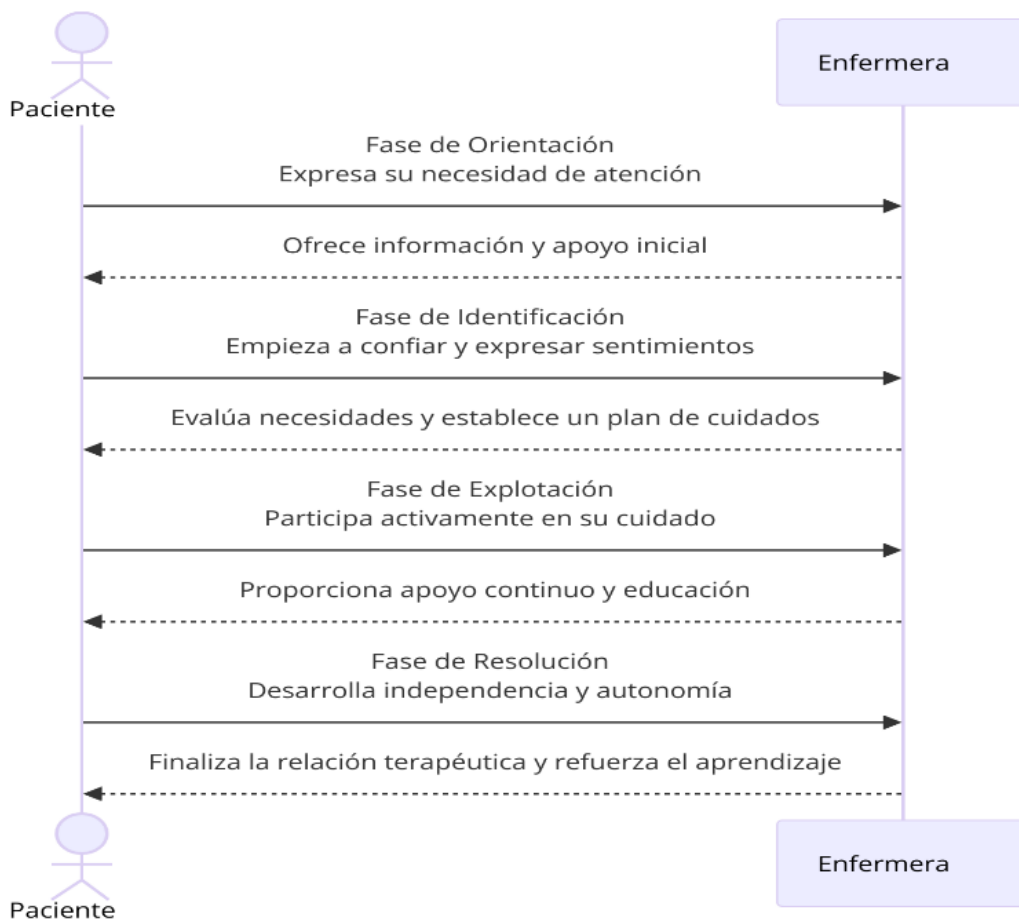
Paciente

Enfermera

Fase de Orientación
Expresa su necesidad de atención

Ofrece información y apoyo inicial

Fase de Identificación
Empieza a confiar y expresar sentimientos

Evalúa necesidades y establece un plan de cuidados

Fase de Explotación
Participa activamente en su cuidado

Proporciona apoyo continuo y educación

Fase de Resolución
Desarrolla independencia y autonomía

Finaliza la relación terapéutica y refuerza el aprendizaje

Paciente

Enfermera